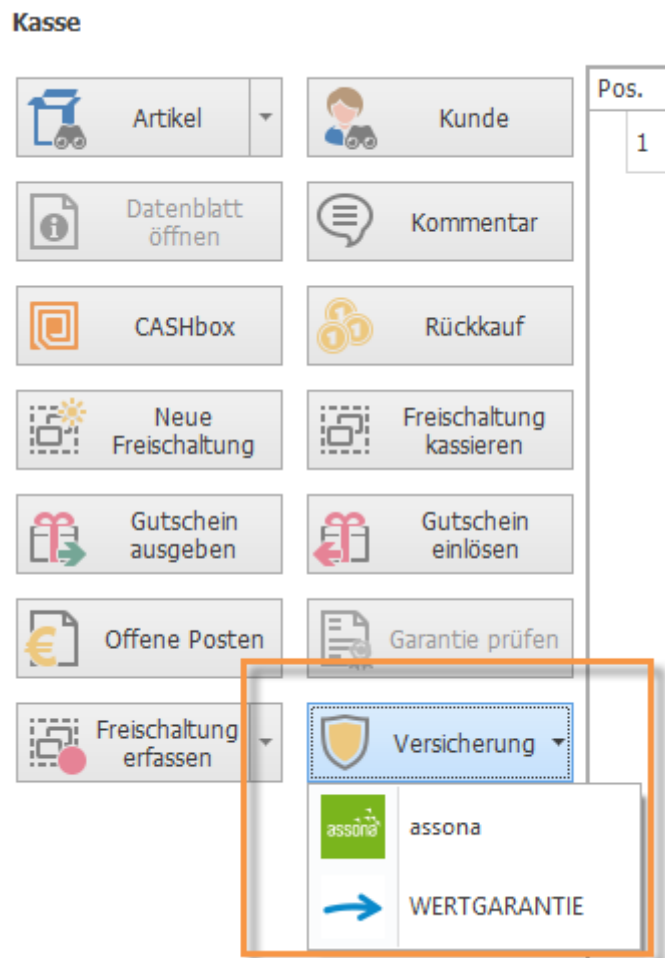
Kasse

Artikel

Kunde

Pos.

1

Datenblatt öffnen

Kommentar

CASHbox

Rückkauf

Neue Freischaltung

Freischaltung kassieren

Gutschein ausgeben

Gutschein einlösen

Offene Posten

Garantie prüfen

Freischaltung erfassen

Versicherung

assona

assona

WERTGARANTIE